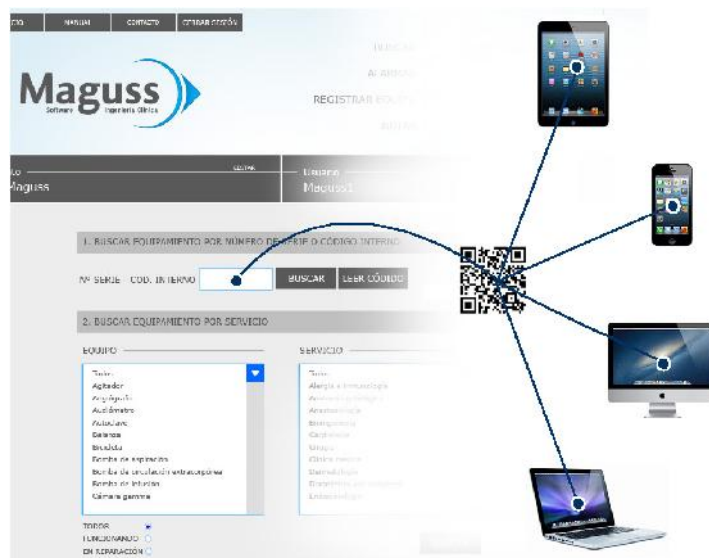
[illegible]CIO MANUAL CONTACTO CERRAR SESIÓN

Maguss
Software Ingeniería Clínica

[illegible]

REGISTRAR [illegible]

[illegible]o
Maguss

CENTRAL

Usuario
Maguss1

1. BUSCAR EQUIPAMIENTO POR NÚMERO DE SERIE O CÓDIGO INTERNO

Nº SERIE - COD. INTERNO BUSCAR LEER CÓDIGO

2. BUSCAR EQUIPAMIENTO POR SERVICIO

EQUIPO

Todos
Agitador
Angiógrafo
Audiómetro
Autoclave
Balanza
Bicicleta
Bomba de aspiración
Bomba de circulación extracorpórea
Bomba de infusión
Cámara gamma

SERVICIO

Todos
Alergia e Inmunología
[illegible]
Anestesiología
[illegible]
Cardiología
Cirugía
Clínica médica
Dermatología
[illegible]
Endocrinología

TODOS
FUNCIONANDO
EN REPARACIÓN